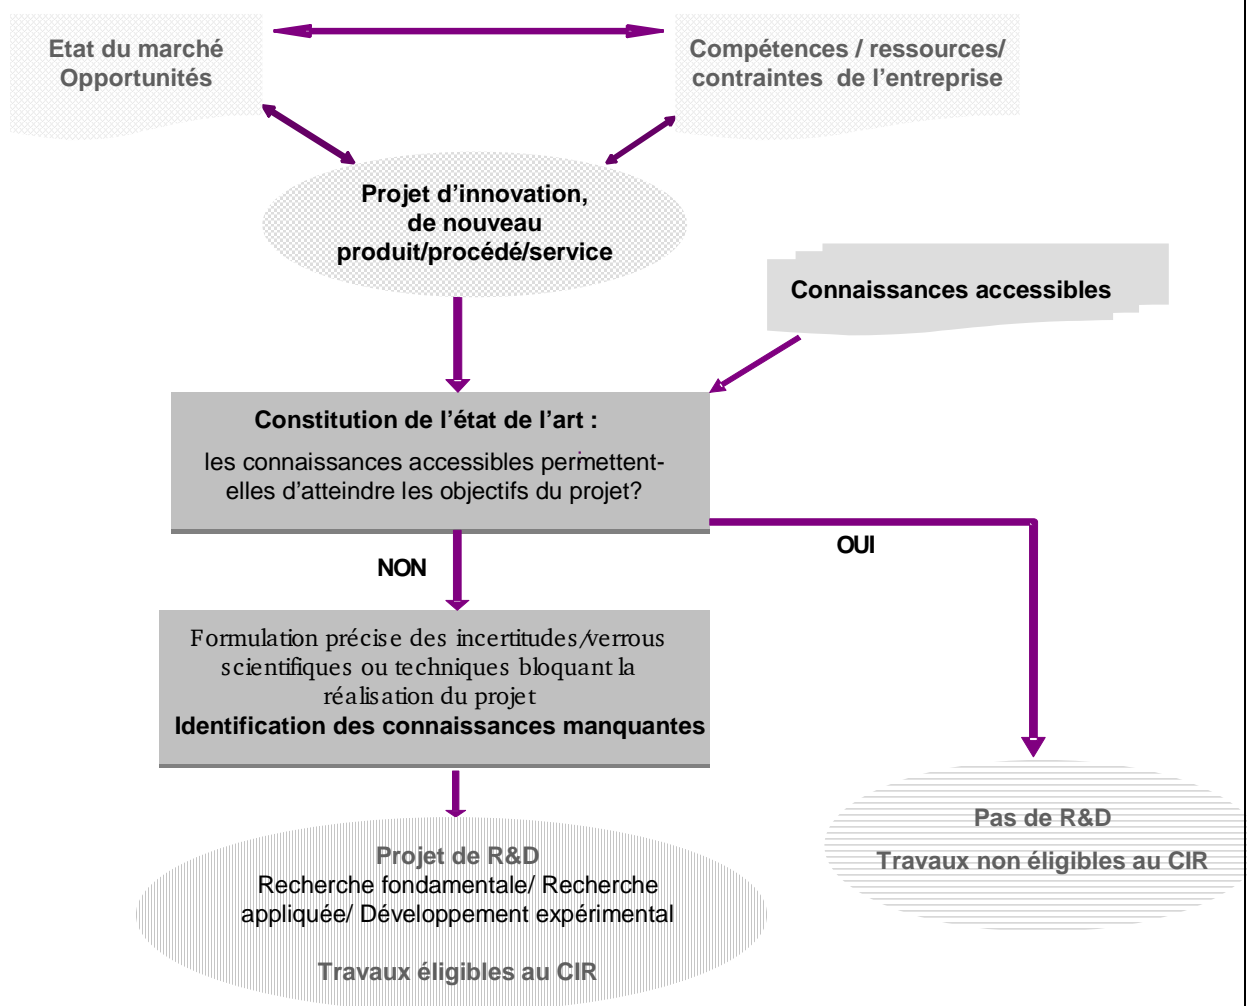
Etat du marché
Opportunités

Compétences / ressources/ contraintes de l’entreprise

Projet d’innovation, de nouveau produit/procédé/service

Connaissances accessibles

Constitution de l’état de l’art :

les connaissances accessibles permettent-elles d’atteindre les objectifs du projet?

NON

OUI

Formulation précise des incertitudes/verrous scientifiques ou techniques bloquant la réalisation du projet
Identification des connaissances manquantes

Projet de R&D
Recherche fondamentale/ Recherche appliquée/ Développement expérimental

Travaux éligibles au CIR

Pas de R&D

Travaux non éligibles au CIR